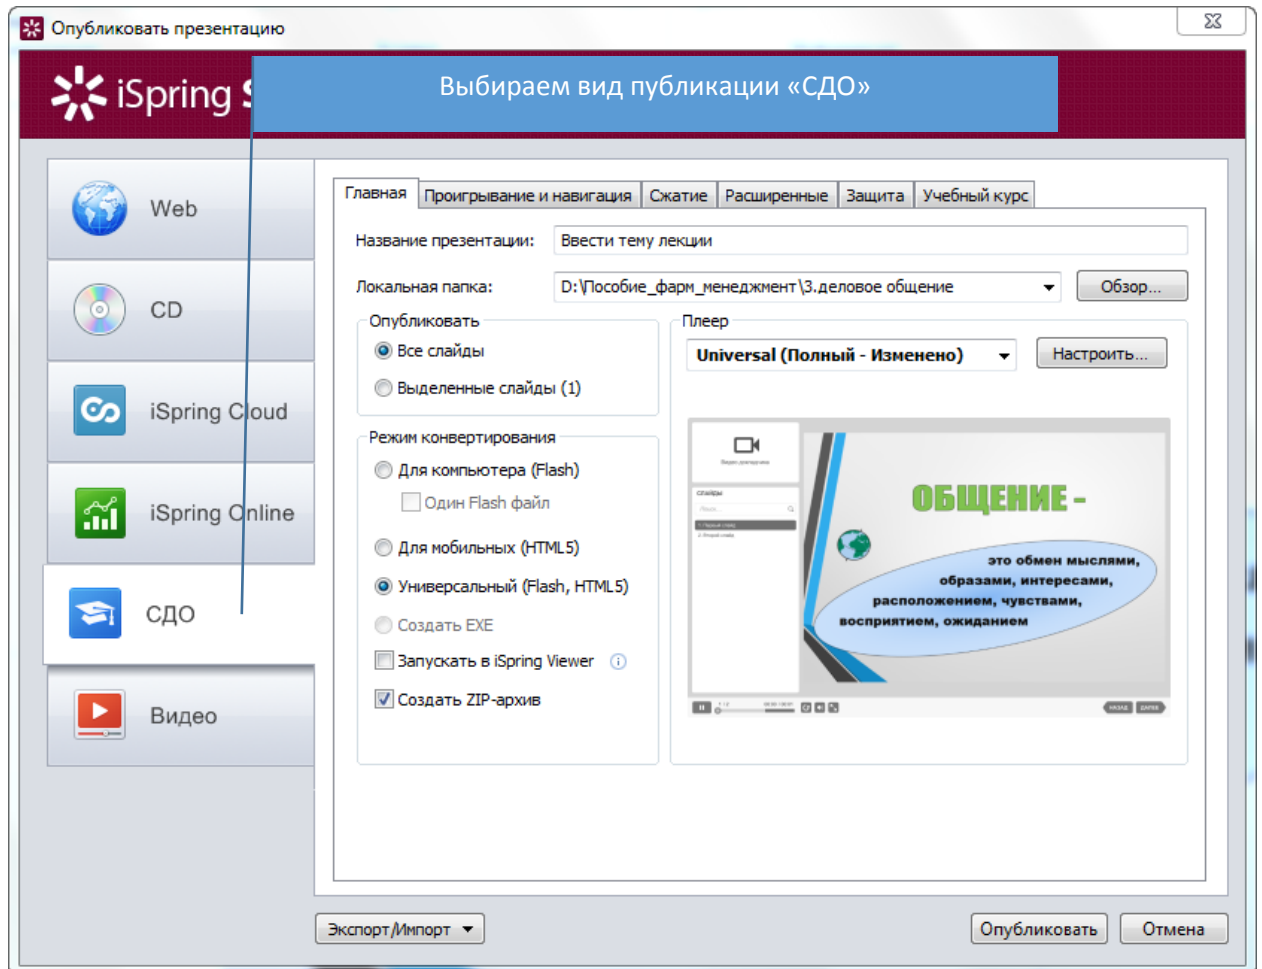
Опубликовать презентацию

iSpring S

Выбираем вид публикации «СДО»

Web

CD

iSpring Cloud

iSpring Online

СДО

Видео

Главная | Проигрывание и навигация | Сжатие | Расширенные | Защита | Учебный курс

Название презентации: Ввести тему лекции

Локальная папка: D:\Пособие_фарм_менеджмент\3.деловое общение Обзор...

Опубликовать
Все слайды
Выделенные слайды (1)

Режим конвертирования
Для компьютера (Flash)
Один Flash файл
Для мобильных (HTML5)
Универсальный (Flash, HTML5)
Создать EXE
Запускать в iSpring Viewer
Создать ZIP-архив

Плеер
Universal (Полный - Изменено) Настроить...

ОБЩЕНИЕ -
это обмен мыслями, образами, интересами, расположением, чувствами, восприятием, ожиданием

Экспорт/Импорт

Опубликовать Отмена